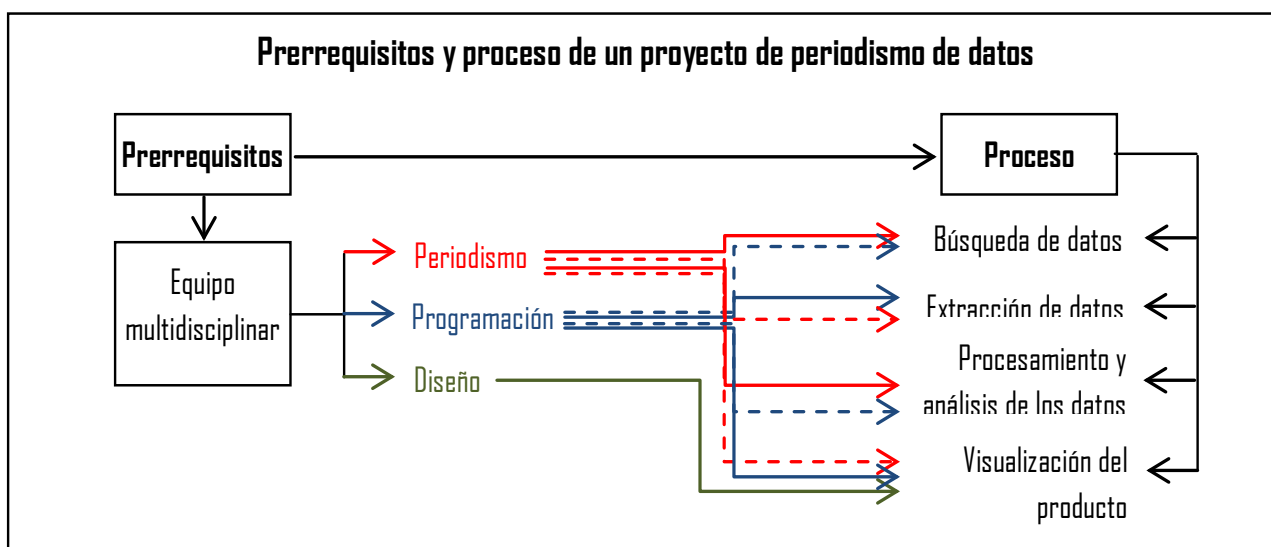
Prerrequisitos y proceso de un proyecto de periodismo de datos

Prerrequisitos

Proceso

Equipo multidisciplinar

Periodismo

Programación

Diseño

Búsqueda de datos

Extracción de datos

Procesamiento y análisis de los datos

Visualización del producto